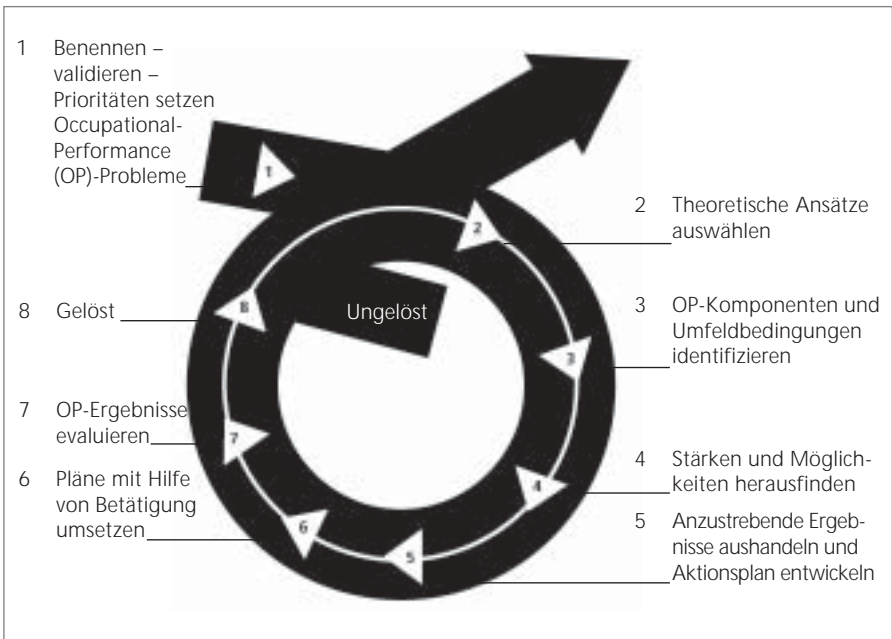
1 Benennen – validieren – Prioritäten setzen Occupational-Performance (OP)-Probleme

2 Theoretische Ansätze auswählen

3 OP-Komponenten und Umfeldbedingungen identifizieren

4 Stärken und Möglichkeiten herausfinden

5 Anzustrebende Ergebnisse aushandeln und Aktionsplan entwickeln

6 Pläne mit Hilfe von Betätigung umsetzen

7 OP-Ergebnisse evaluieren

8 Gelöst

Ungelöst

1

2

3

4

5

6

7

8